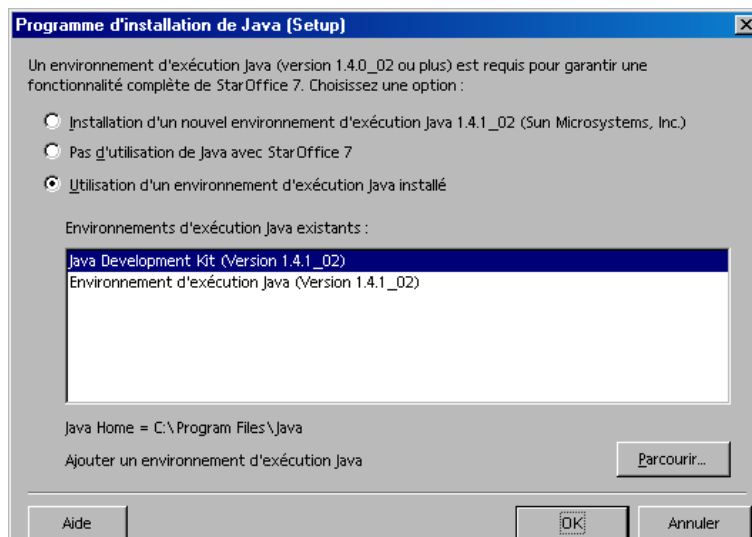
Programme d'installation de Java (Setup)

Un environnement d'exécution Java (version 1.4.0_02 ou plus) est requis pour garantir une fonctionnalité complète de StarOffice 7. Choisissez une option :

Installation d'un nouvel environnement d'exécution Java 1.4.1_02 (Sun Microsystems, Inc.)

Pas d'utilisation de Java avec StarOffice 7

Utilisation d'un environnement d'exécution Java installé

Environnements d'exécution Java existants :

Java Development Kit (Version 1.4.1_02)
Environnement d'exécution Java (Version 1.4.1_02)

Java Home = C:\Program Files\Java

Ajouter un environnement d'exécution Java

Parcourir...

Aide

OK

Annuler